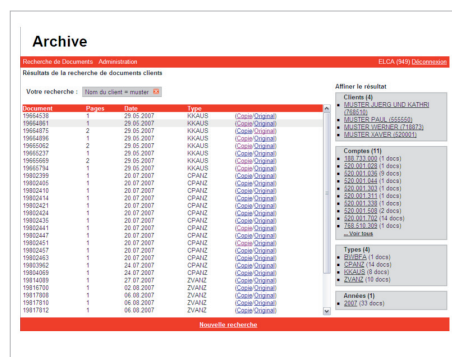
Archive

Recherche de Documents Administration

ELCA (949) Déconnexion

Résultats de la recherche de documents clients

Votre recherche : Nom du client = muster

| Document | Pages | Date | Type | |
|---|---|---|---|---|
| 19664538 | 1 | 29.05.2007 | KKAUS | (Copie/Original) |
| 19664861 | 1 | 29.05.2007 | KKAUS | (Copie/Original) |
| 19664875 | 2 | 29.05.2007 | KKAUS | (Copie/Original) |
| 19664896 | 1 | 29.05.2007 | KKAUS | (Copie/Original) |
| 19665062 | 2 | 29.05.2007 | KKAUS | (Copie/Original) |
| 19665237 | 1 | 29.05.2007 | KKAUS | (Copie/Original) |
| 19665669 | 2 | 29.05.2007 | KKAUS | (Copie/Original) |
| 19665594 | 1 | 29.05.2007 | KKAUS | (Copie/Original) |
| 19802399 | 1 | 20.07.2007 | CPANZ | (Copie/Original) |
| 19802405 | 1 | 20.07.2007 | CPANZ | (Copie/Original) |
| 19802410 | 1 | 20.07.2007 | CPANZ | (Copie/Original) |
| 19802414 | 1 | 20.07.2007 | CPANZ | (Copie/Original) |
| 19802421 | 1 | 20.07.2007 | CPANZ | (Copie/Original) |
| 19802424 | 1 | 20.07.2007 | CPANZ | (Copie/Original) |
| 19802435 | 1 | 20.07.2007 | CPANZ | (Copie/Original) |
| 19802441 | 1 | 20.07.2007 | CPANZ | (Copie/Original) |
| 19802447 | 1 | 20.07.2007 | CPANZ | (Copie/Original) |
| 19802451 | 1 | 20.07.2007 | CPANZ | (Copie/Original) |
| 19802457 | 1 | 20.07.2007 | CPANZ | (Copie/Original) |
| 19802463 | 1 | 20.07.2007 | CPANZ | (Copie/Original) |
| 19803962 | 1 | 24.07.2007 | CPANZ | (Copie/Original) |
| 19804069 | 1 | 27.07.2007 | CPANZ | (Copie/Original) |
| 19814089 | 1 | 27.07.2007 | ZVANZ | (Copie/Original) |
| 19816700 | 1 | 02.08.2007 | ZVANZ | (Copie/Original) |
| 19817808 | 1 | 06.08.2007 | ZVANZ | (Copie/Original) |
| 19817810 | 1 | 06.08.2007 | ZVANZ | (Copie/Original) |
| 19817812 | 1 | 06.08.2007 | ZVANZ | (Copie/Original) |

Nouvelle recherche

Affiner le résultat

Clients (4)
- MUSTER JUERG UND KATHRI (768018)
- MUSTER PAUL (555555)
- MUSTER WERNER (718873)
- MUSTER XAVER (520001)

Comptes (11)
- 188.733.000 (1 docs)
- 520.001.028 (1 docs)
- 520.001.036 (9 docs)
- 520.001.044 (1 docs)
- 520.001.303 (1 docs)
- 520.001.311 (1 docs)
- 520.001.338 (1 docs)
- 520.001.508 (2 docs)
- 520.001.702 (14 docs)
- 768.510.309 (1 docs)
- ... voir tous

Types (4)
- BWBFA (1 docs)
- CPANZ (14 docs)
- KKAUS (8 docs)
- ZVANZ (10 docs)

Années (1)
- 2007 (33 docs)